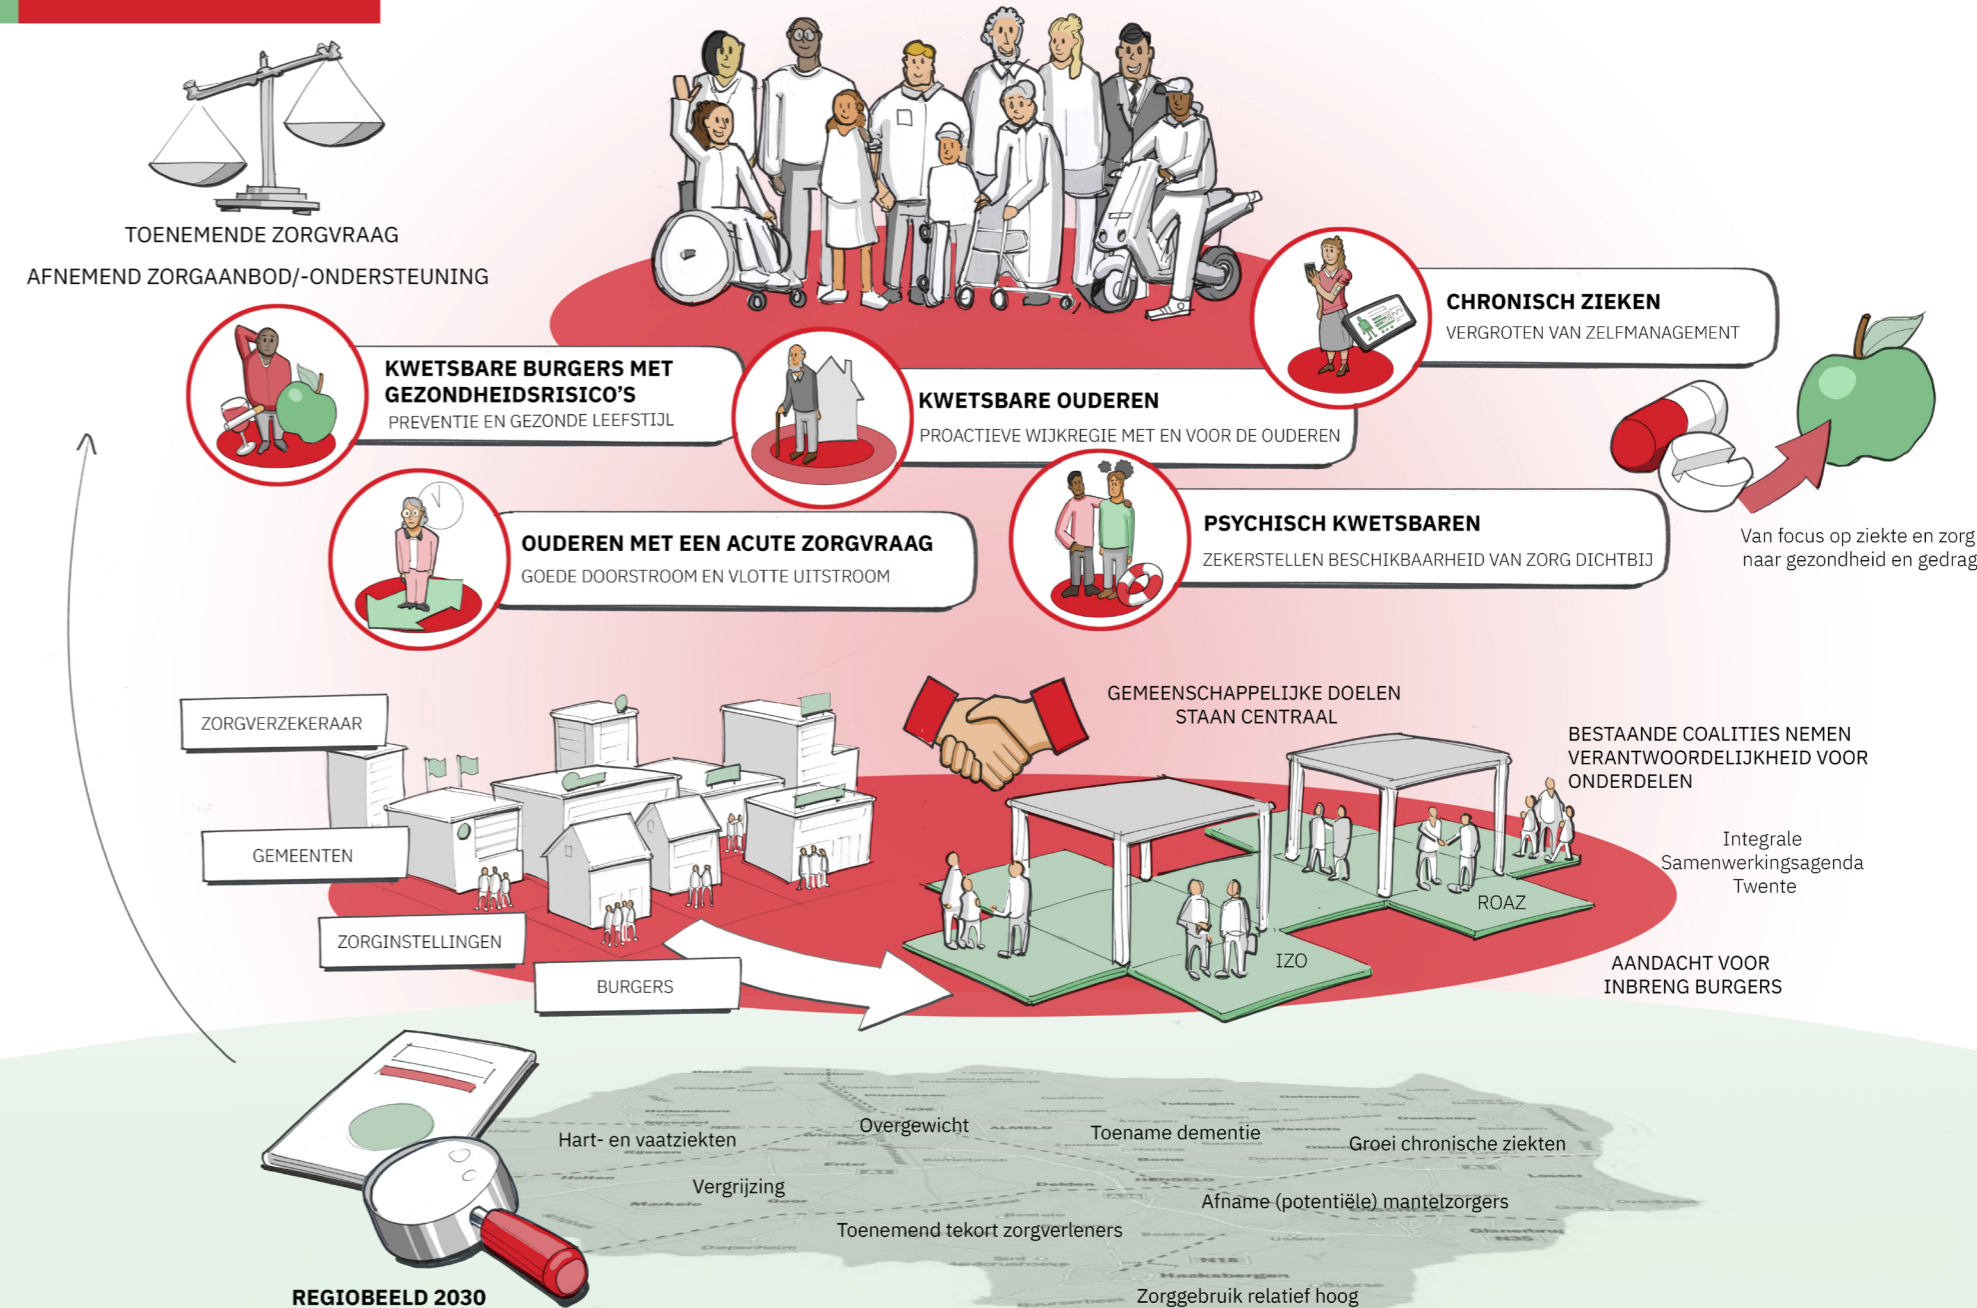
TOENEMENDE ZORGVRAAG

AFNEMEND ZORGAANBOD/-ONDERSTEUNING

KWETSBARE BURGERS MET GEZONDHEIDSRISICO'S
PREVENTIE EN GEZONDE LEEFSTIJL

KWETSBARE OUDEREN
PROACTIEVE WIJKREGIE MET EN VOOR DE OUDEREN

CHRONISCH ZIEKEN
VERGROTEN VAN ZELFMANAGEMENT

OUDEREN MET EEN ACUTE ZORGVRAAG
GOEDE DOORSTROOM EN VLOTTE UITSTROOM

PSYCHISCH KWETSBAREN
ZEKERSTELLEN BESCHIKBAARHEID VAN ZORG DICHTBIJ

Van focus op ziekte en zorg naar gezondheid en gedrag

ZORGVERZEKERAAR

GEMEENTEN

ZORGINSTELLINGEN

BURGERS

GEMEENSCHAPPELIJKE DOELEN STAAN CENTRAAL

BESTAANDE COALITIES NEMEN VERANTWOORDELIJKHEID VOOR ONDERDELEN

Integrale Samenwerkingsagenda Twente

ROAZ

IZO

AANDACHT VOOR INBRENG BURGERS

Hart- en vaatziekten

Overgewicht

Toename dementie

Groei chronische ziekten

Vergrijzing

Afname (potentiële) mantelzorgers

Toenemend tekort zorgverleners

Zorggebruik relatief hoog

REGIOBEELD 2030